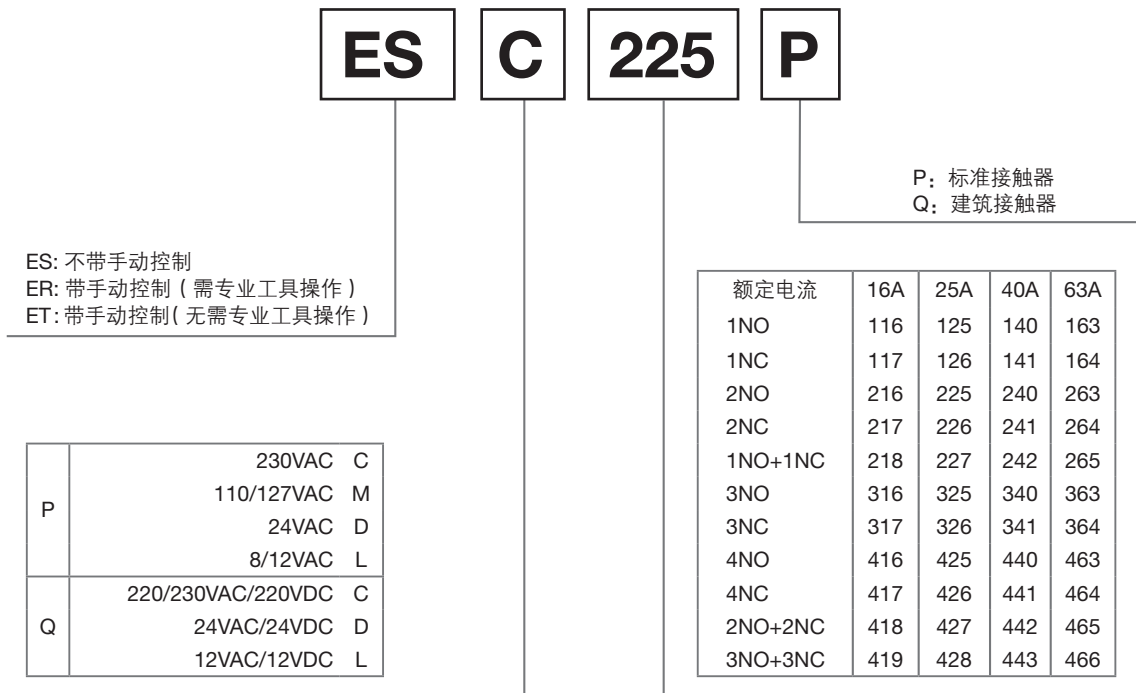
ES C 225 P

P：标准接触器
Q：建筑接触器

ES: 不带手动控制
ER: 带手动控制（需专业工具操作）
ET: 带手动控制（无需专业工具操作）

| 额定电流 | 16A | 25A | 40A | 63A |
|---|---|---|---|---|
| 1NO | 116 | 125 | 140 | 163 |
| 1NC | 117 | 126 | 141 | 164 |
| 2NO | 216 | 225 | 240 | 263 |
| 2NC | 217 | 226 | 241 | 264 |
| 1NO+1NC | 218 | 227 | 242 | 265 |
| 3NO | 316 | 325 | 340 | 363 |
| 3NC | 317 | 326 | 341 | 364 |
| 4NO | 416 | 425 | 440 | 463 |
| 4NC | 417 | 426 | 441 | 464 |
| 2NO+2NC | 418 | 427 | 442 | 465 |
| 3NO+3NC | 419 | 428 | 443 | 466 |

| | | |
|---|---|---|
| P | 230VAC | C |
| | 110/127VAC | M |
| | 24VAC | D |
| | 8/12VAC | L |
| Q | 220/230VAC/220VDC | C |
| | 24VAC/24VDC | D |
| | 12VAC/12VDC | L |